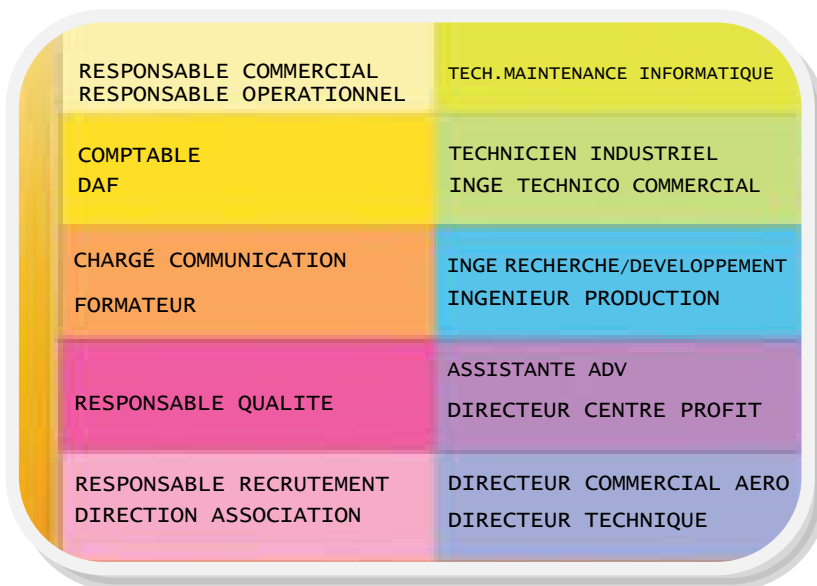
| | |
|---|---|
| RESPONSABLE COMMERCIAL<br>RESPONSABLE OPERATIONNEL | TECH.MAINTENANCE INFORMATIQUE |
| COMPTABLE<br>DAF | TECHNICIEN INDUSTRIEL<br>INGE TECHNICO COMMERCIAL |
| CHARGÉ COMMUNICATION<br>FORMATEUR | INGE RECHERCHE/DEVELOPPEMENT<br>INGENIEUR PRODUCTION |
| RESPONSABLE QUALITE | ASSISTANTE ADV<br>DIRECTEUR CENTRE PROFIT |
| RESPONSABLE RECRUTEMENT<br>DIRECTION ASSOCIATION | DIRECTEUR COMMERCIAL AERO<br>DIRECTEUR TECHNIQUE |